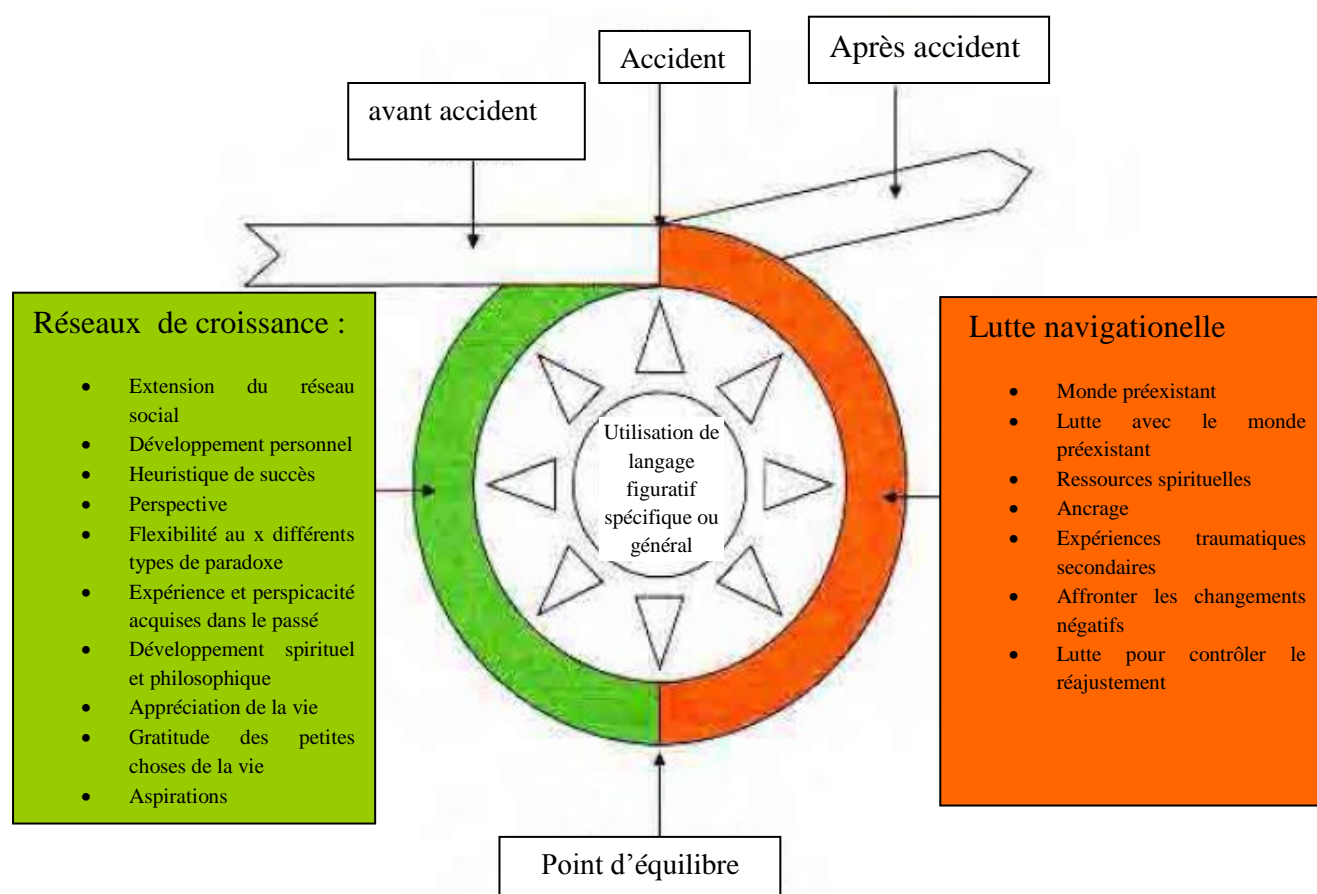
Accident

Après accident

avant accident

Réseaux de croissance :

- Extension du réseau social
- Développement personnel
- Heuristique de succès
- Perspective
- Flexibilité au x différents types de paradoxe
- Expérience et perspicacité acquises dans le passé
- Développement spirituel et philosophique
- Appréciation de la vie
- Gratitude des petites choses de la vie
- Aspirations

Utilisation de langage figuratif spécifique ou général

Lutte navigationelle

- Monde préexistant
- Lutte avec le monde préexistant
- Ressources spirituelles
- Ancrage
- Expériences traumatiques secondaires
- Affronter les changements négatifs
- Lutte pour contrôler le réajustement

Point d'équilibre